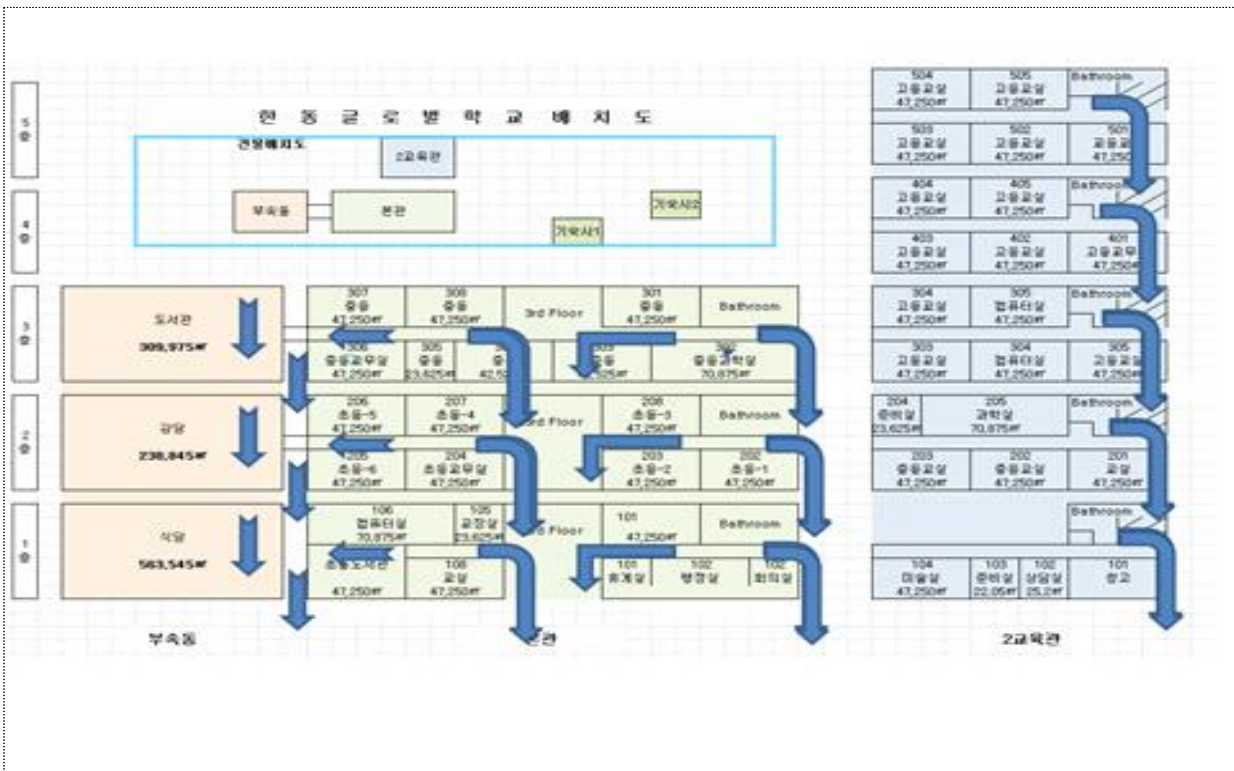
한 동 글 로 벌 학 교 배 치 도

5층
4층
3층
2층
1층

건물배치도
2교육관
부속동
본관
기숙사1
기숙사2

도서관
309,975㎡
강당
238,845㎡
식당
563,545㎡

307 중등 47,250㎡
306 중등 47,250㎡
3rd Floor
301 중등 47,250㎡
Bathroom
308 중등교무실 47,250㎡
305 중등 23,625㎡
중 42,5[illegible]
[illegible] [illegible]25㎡
302 중등과학실 70,875㎡

206 초등-5 47,250㎡
207 초등-4 47,250㎡
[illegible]rd Floor
208 초등-3 47,250㎡
Bathroom
205 초등-6 47,250㎡
204 초등교무실 47,250㎡
203 초등-2 47,250㎡
202 초등-1 47,250㎡

106 컴퓨터실 70,875㎡
105 교장실 23,625㎡
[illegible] Floor
101 47,250㎡
Bathroom
초등도서관 47,250㎡
108 교실 47,250㎡
101 휴게실
102 행정실
102 회의실

504 고등교실 47,250㎡
505 고등교실 47,250㎡
Bathroom
503 고등교실 47,250㎡
502 고등교실 47,250㎡
501 고등교실 47,250
404 고등교실 47,250㎡
405 고등교실 47,250㎡
Bathroom
403 고등교실 47,250㎡
402 고등교실 47,250㎡
401 고등교무 47,250㎡
304 고등교실 47,250㎡
305 컴퓨터실 47,250㎡
Bathroom
303 고등교실 47,250㎡
304 컴퓨터실 47,250㎡
305 고등교실 47,250㎡
204 준비실 23,625㎡
205 과학실 70,875㎡
Bathroom
203 중등교실 47,250㎡
202 중등교실 47,250㎡
201 교실 47,250㎡
Bathroom
104 미술실 47,250㎡
103 준비실 22,05㎡
102 상담실 25,2㎡
101 창고

부속동
본관
2교육관